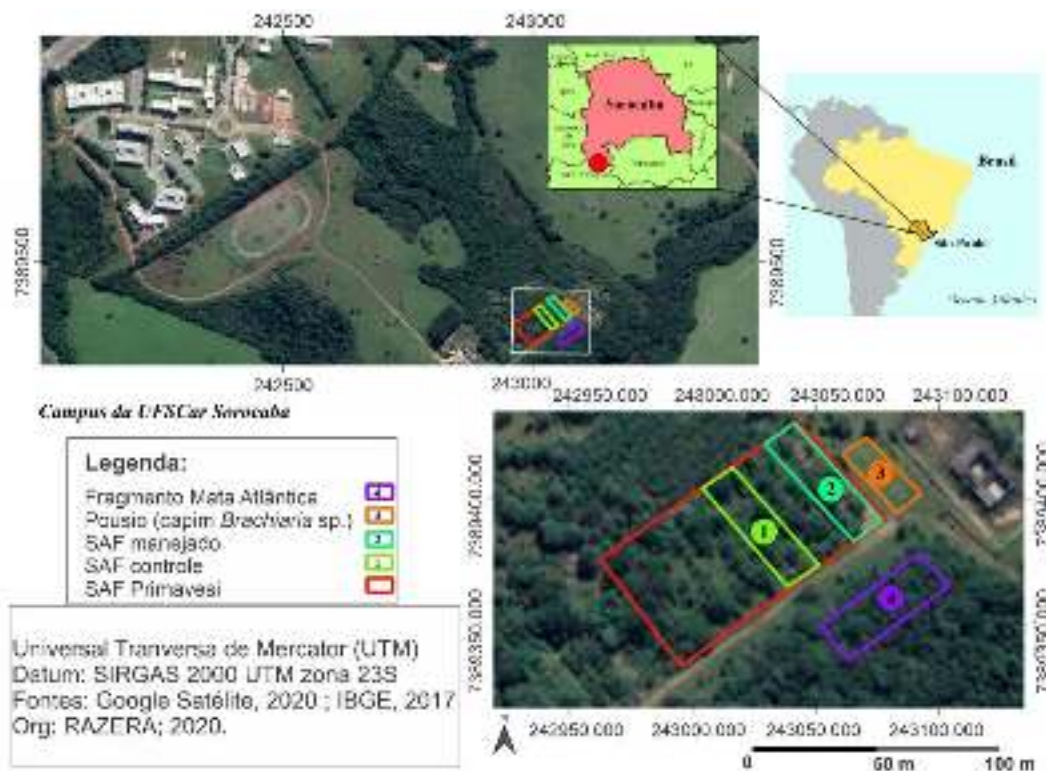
242500
243000
Sorocaba
Brasil
São Paulo
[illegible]
7385500
7385500
242500
243000
Campus da UFSCar Sorocaba

Legenda:
Fragmento Mata Atlântica 4
Pousio (capim *Brachiaria* sp.) 3
SAF manejado 2
SAF controle 1
SAF Primavesi

Universal Tranversa de Mercator (UTM)
Datum: SIRGAS 2000 UTM zona 23S
Fontes: Google Satélite, 2020 ; IBGE, 2017
Org: RAZERA; 2020.

242950.000
243000.000
243050.000
243100.000
7385400.000
7385400.000
7385350.000
7385350.000
1
2
3
4
N
242950.000
243000.000
243050.000
243100.000
0
50 m
100 m